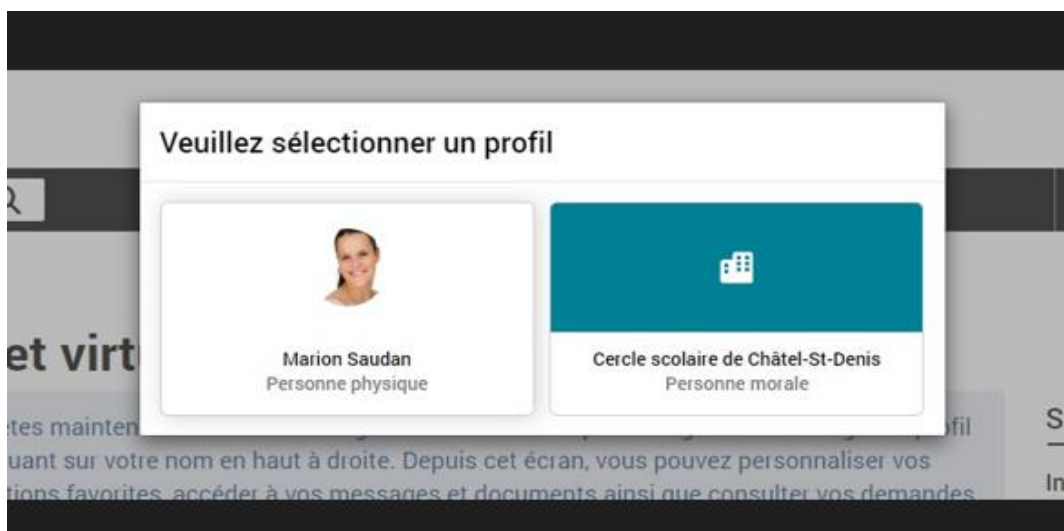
Veuillez sélectionner un profil

Marion Saudan
Personne physique

Cercle scolaire de Châtel-St-Denis
Personne morale

et virt

etes mainten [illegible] fil
uant sur votre nom en haut à droite. Depuis cet écran, vous pouvez personnaliser vos
tions favorites, accéder à vos messages et documents ainsi que consulter vos demandes

S
In